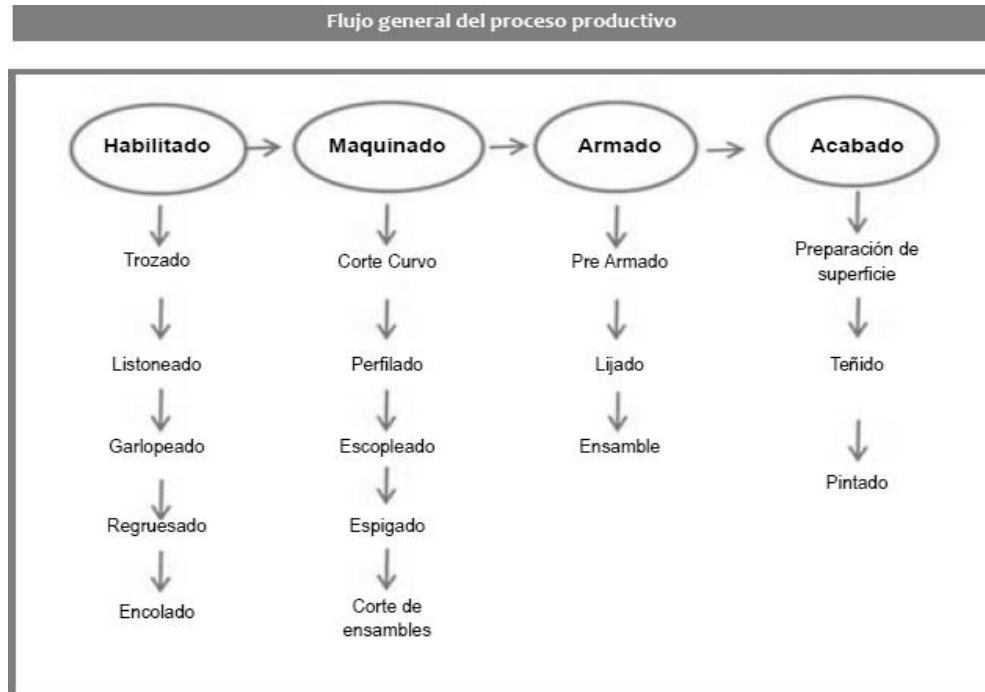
Flujo general del proceso productivo

Habilitado

Trozado

Listoneado

Garlopeado

Regruesado

Encolado

Maquinado

Corte Curvo

Perfilado

Escopleado

Espigado

Corte de ensambles

Armado

Pre Armado

Lijado

Ensamble

Acabado

Preparación de superficie

Teñido

Pintado